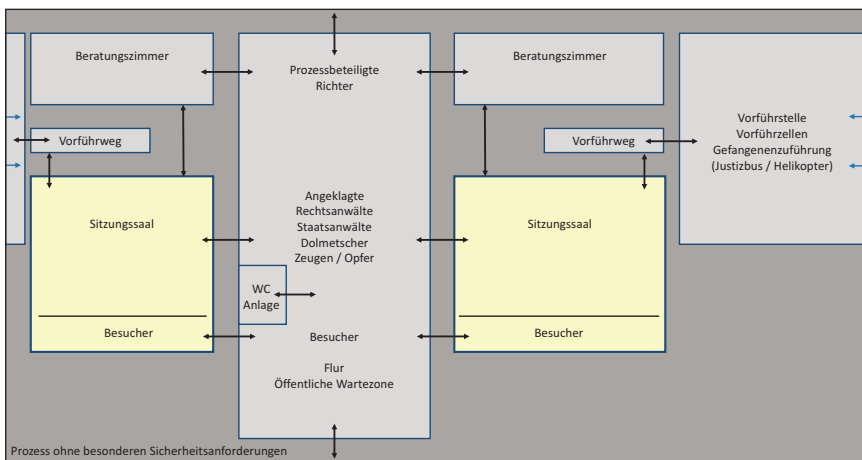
Beratungszimmer

Prozessbeteiligte Richter

Beratungszimmer

Vorführweg

Vorführweg

Vorführstelle Vorführzellen Gefangenenzuführung (Justizbus / Helikopter)

Sitzungssaal

Angeklagte Rechtsanwälte Staatsanwälte Dolmetscher Zeugen / Opfer

Sitzungssaal

WC Anlage

Besucher

Besucher

Besucher

Flur Öffentliche Wartezone

Prozess ohne besonderen Sicherheitsanforderungen